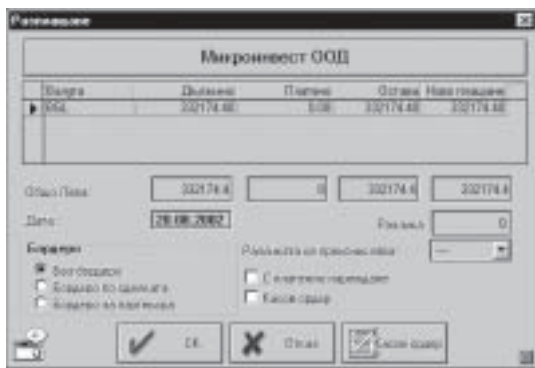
Разплащане

Микроинвест ООД

| Валута | Дължимо | Платено | Остава | Ново плащане |
|---|---|---|---|---|
| BGL | 332174.40 | 0.00 | 332174.40 | 332174.40 |

Общо Лева: 332174.4 | 0 | 332174.4 | 332174.4

Дата: 28.08.2002

Рестото: 0

Кореспо

Към общото
Взаимно по сделката
Взаимно по партньор

Разлика от превалутиране: ---

С напечатан паричен
Касов ордер

OK

Отказ

Касов ордер